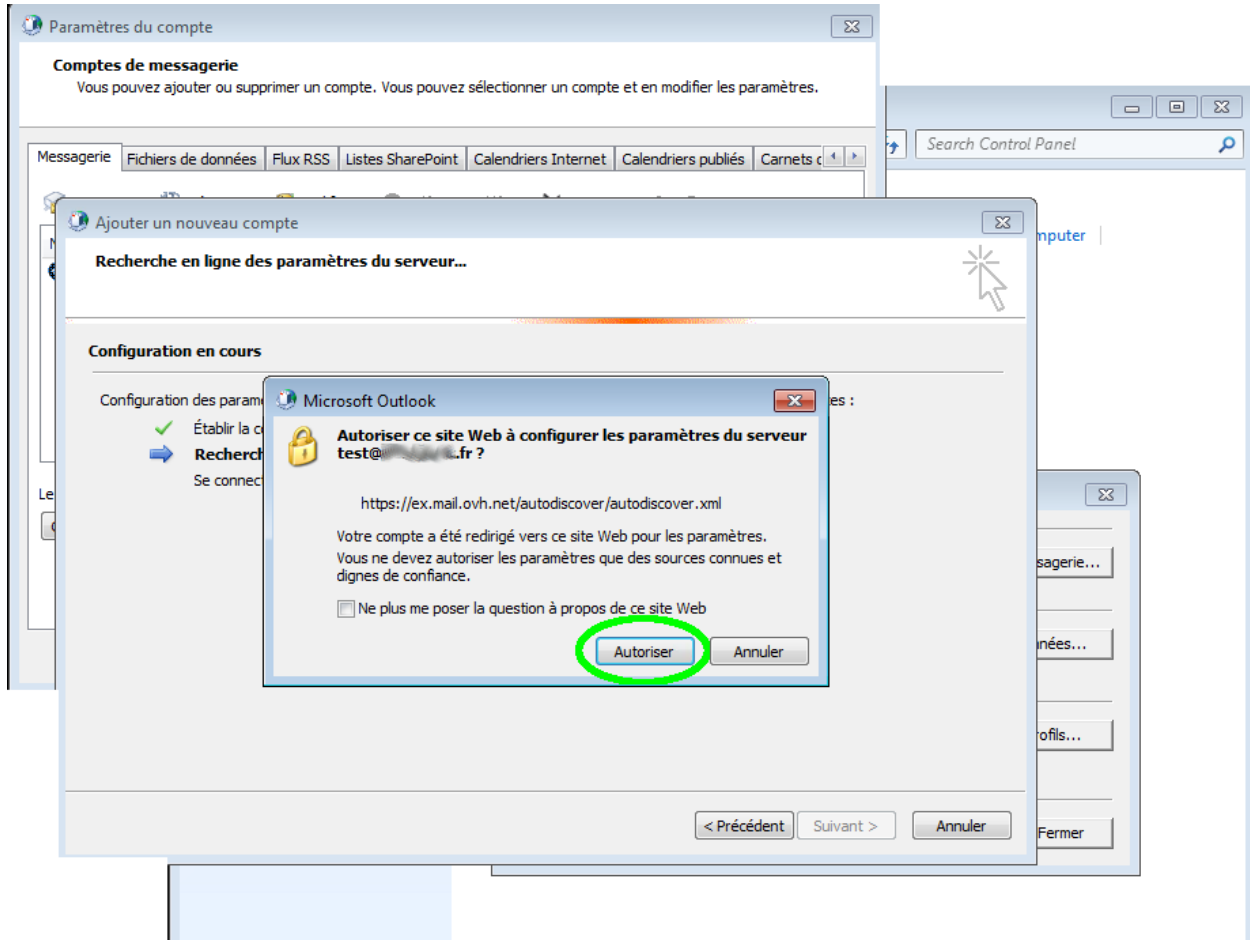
Paramètres du compte

Comptes de messagerie
Vous pouvez ajouter ou supprimer un compte. Vous pouvez sélectionner un compte et en modifier les paramètres.

Messagerie | Fichiers de données | Flux RSS | Listes SharePoint | Calendriers Internet | Calendriers publiés | Carnets d

Search Control Panel

mputer

Ajouter un nouveau compte

Recherche en ligne des paramètres du serveur...

Configuration en cours

Configuration des parame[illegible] es :

Établir la c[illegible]
Recherch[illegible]
Se connect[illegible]

Le

Microsoft Outlook

Autoriser ce site Web à configurer les paramètres du serveur test@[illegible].fr ?

https://ex.mail.ovh.net/autodiscover/autodiscover.xml

Votre compte a été redirigé vers ce site Web pour les paramètres.
Vous ne devez autoriser les paramètres que des sources connues et dignes de confiance.

Ne plus me poser la question à propos de ce site Web

Autoriser | Annuler

ssagerie...

nnées...

rofils...

Fermer

< Précédent | Suivant > | Annuler